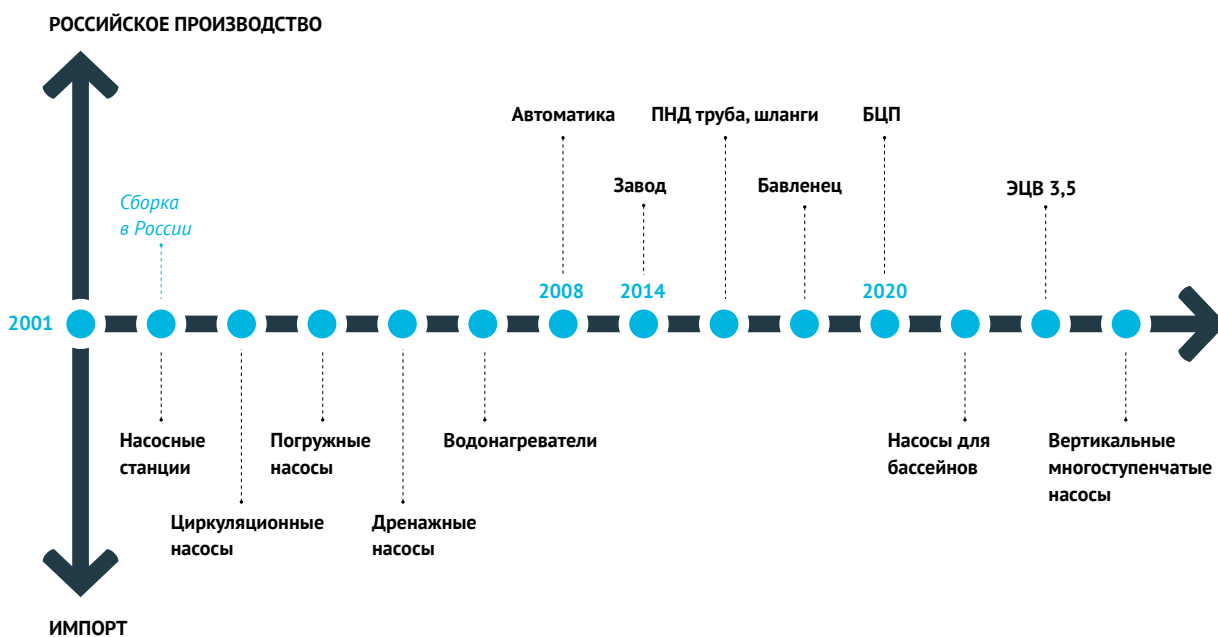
РОССИЙСКОЕ ПРОИЗВОДСТВО

Сборка в России

Автоматика

Завод

ПНД труба, шланги

Бавленец

БЦП

ЭЦВ 3,5

2001

2008

2014

2020

Насосные станции

Циркуляционные насосы

Погружные насосы

Дренажные насосы

Водонагреватели

Насосы для бассейнов

Вертикальные многоступенчатые насосы

ИМПОРТ